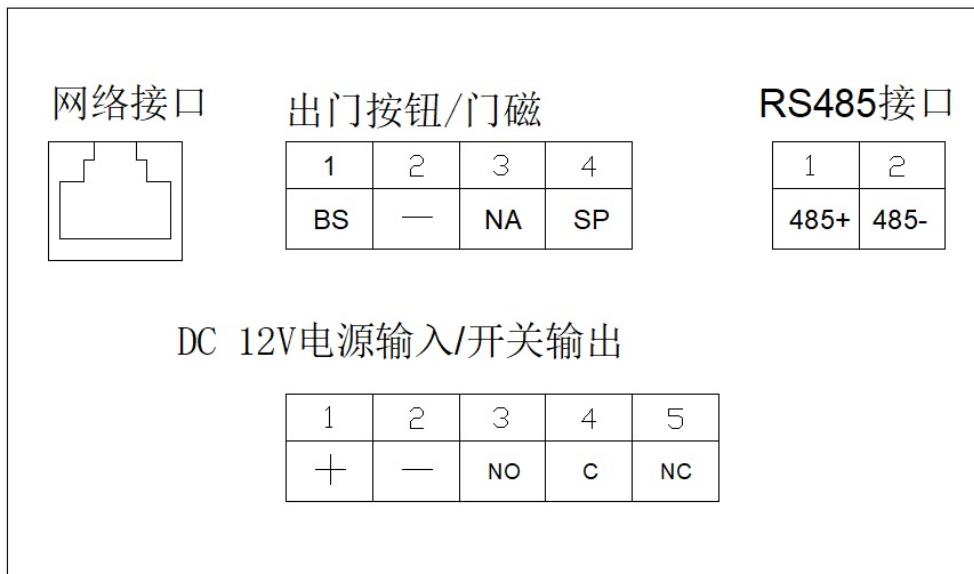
网络接口

出门按钮/门磁

| 1 | 2 | 3 | 4 |
|---|---|---|---|
| BS | — | NA | SP |

RS485接口

| 1 | 2 |
|---|---|
| 485+ | 485- |

DC 12V电源输入/开关输出

| 1 | 2 | 3 | 4 | 5 |
|---|---|---|---|---|
| + | — | NO | C | NC |